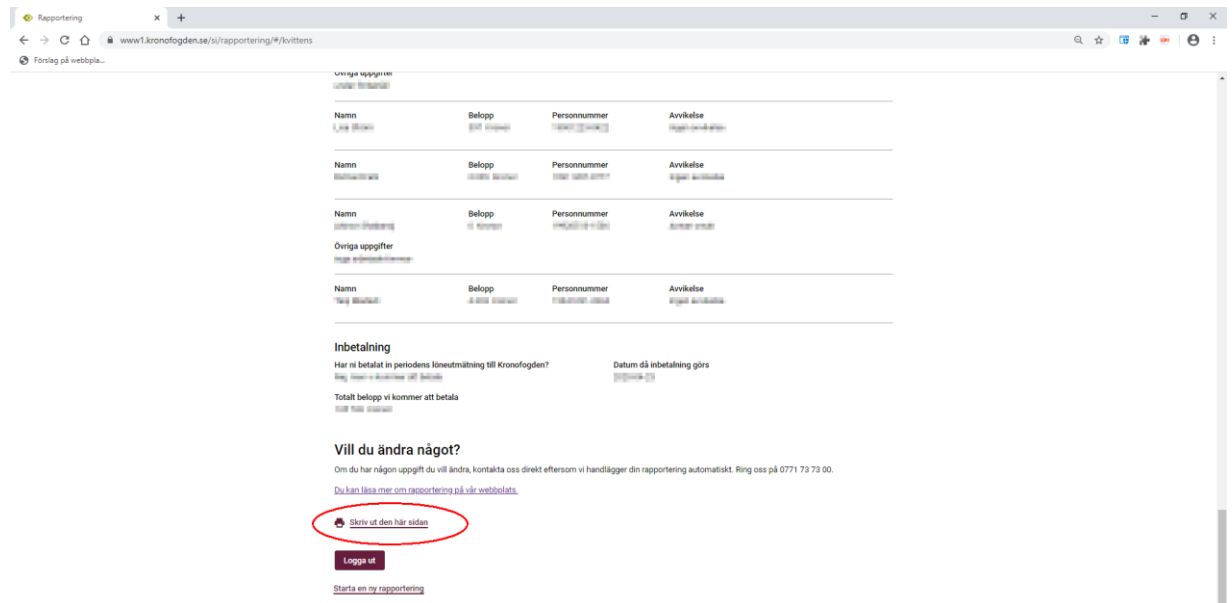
Rapportering
www1.kronofogden.se/si/rapportering/#/kvittens
Förslag på webbpla...

Övriga uppgifter
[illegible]

| Namn | Belopp | Personnummer | Avvikelse |
|---|---|---|---|
| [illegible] | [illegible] | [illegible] | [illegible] |

| Namn | Belopp | Personnummer | Avvikelse |
|---|---|---|---|
| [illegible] | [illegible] | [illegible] | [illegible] |

| Namn | Belopp | Personnummer | Avvikelse |
|---|---|---|---|
| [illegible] | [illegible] | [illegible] | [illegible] |

Övriga uppgifter
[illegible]

| Namn | Belopp | Personnummer | Avvikelse |
|---|---|---|---|
| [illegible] | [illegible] | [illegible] | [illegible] |

Inbetalning
Har ni betalat in periodens löneutmätning till Kronofogden?
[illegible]
Datum då inbetalning görs
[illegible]
Totalt belopp vi kommer att betala
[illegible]

Vill du ändra något?
Om du har någon uppgift du vill ändra, kontakta oss direkt eftersom vi handlägger din rapportering automatiskt. Ring oss på 0771 73 73 00.

Du kan läsa mer om rapportering på vår webbplats.

Skriv ut den här sidan

Logga ut

Starta en ny rapportering